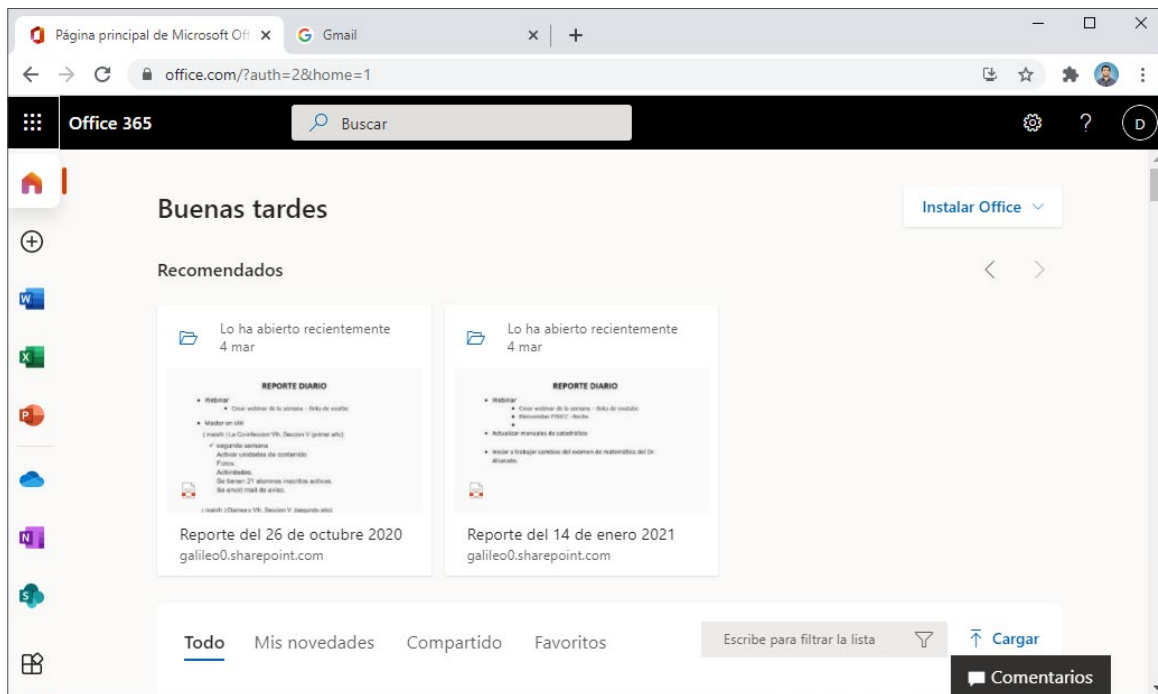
Página principal de Microsoft Off ×
Gmail ×
+
office.com/?auth=2&home=1

Office 365
Buscar
D

Buenas tardes
Instalar Office

Recomendados

Lo ha abierto recientemente
4 mar

REPORTE DIARIO
• Webinar
• Crear webinar de la semana - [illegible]
• Master en VR
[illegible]
✓ segunda semana
Activar unidades de contenido
Foros
Actividades
Se tienen 21 alumnos inscritos activos.
Se envió mail de aviso.
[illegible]

Reporte del 26 de octubre 2020
galileo0.sharepoint.com

Lo ha abierto recientemente
4 mar

REPORTE DIARIO
• Webinar
• Crear webinar de la semana - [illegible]
• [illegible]
• Actualizar manuales de catedráticos
• Iniciar a trabajar cambios del examen de matemática del Dr. Alvarado.

Reporte del 14 de enero 2021
galileo0.sharepoint.com

Todo
Mis novedades
Compartido
Favoritos
Escribe para filtrar la lista
Cargar
Comentarios